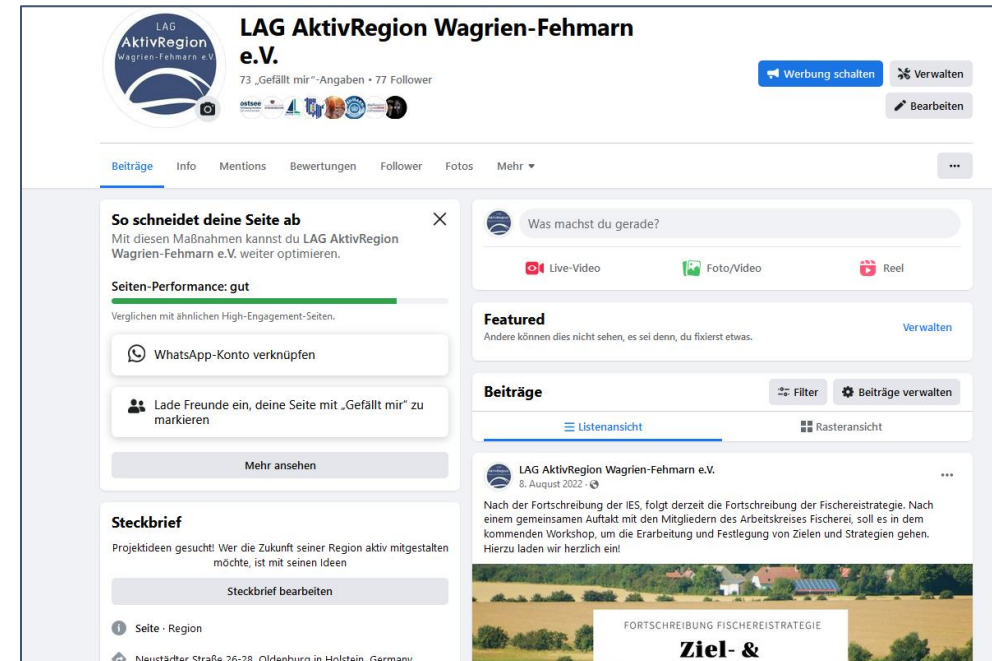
LAG AktivRegion Wagrien-Fehmarn e.V.

LAG AktivRegion Wagrien-Fehmarn e.V.
73 „Gefällt mir"-Angaben • 77 Follower

ostsee

Werbung schalten
Verwalten
Bearbeiten

Beiträge Info Mentions Bewertungen Follower Fotos Mehr ▾

...

So schneidet deine Seite ab
Mit diesen Maßnahmen kannst du LAG AktivRegion Wagrien-Fehmarn e.V. weiter optimieren.

Seiten-Performance: gut
Verglichen mit ähnlichen High-Engagement-Seiten.

WhatsApp-Konto verknüpfen

Lade Freunde ein, deine Seite mit „Gefällt mir" zu markieren

Mehr ansehen

Steckbrief
Projektideen gesucht! Wer die Zukunft seiner Region aktiv mitgestalten möchte, ist mit seinen Ideen

Steckbrief bearbeiten

Seite · Region

Neustädter Straße 26-28, Oldenburg in Holstein, Germany

Was machst du gerade?

Live-Video Foto/Video Reel

Featured
Andere können dies nicht sehen, es sei denn, du fixierst etwas.
Verwalten

Beiträge
Filter Beiträge verwalten
Listenansicht Rasteransicht

LAG AktivRegion Wagrien-Fehmarn e.V.
8. August 2022 ·

...

Nach der Fortschreibung der IES, folgt derzeit die Fortschreibung der Fischereistrategie. Nach einem gemeinsamen Auftakt mit den Mitgliedern des Arbeitskreises Fischerei, soll es in dem kommenden Workshop, um die Erarbeitung und Festlegung von Zielen und Strategien gehen. Hierzu laden wir herzlich ein!

FORTSCHREIBUNG FISCHEREISTRATEGIE
Ziel- &